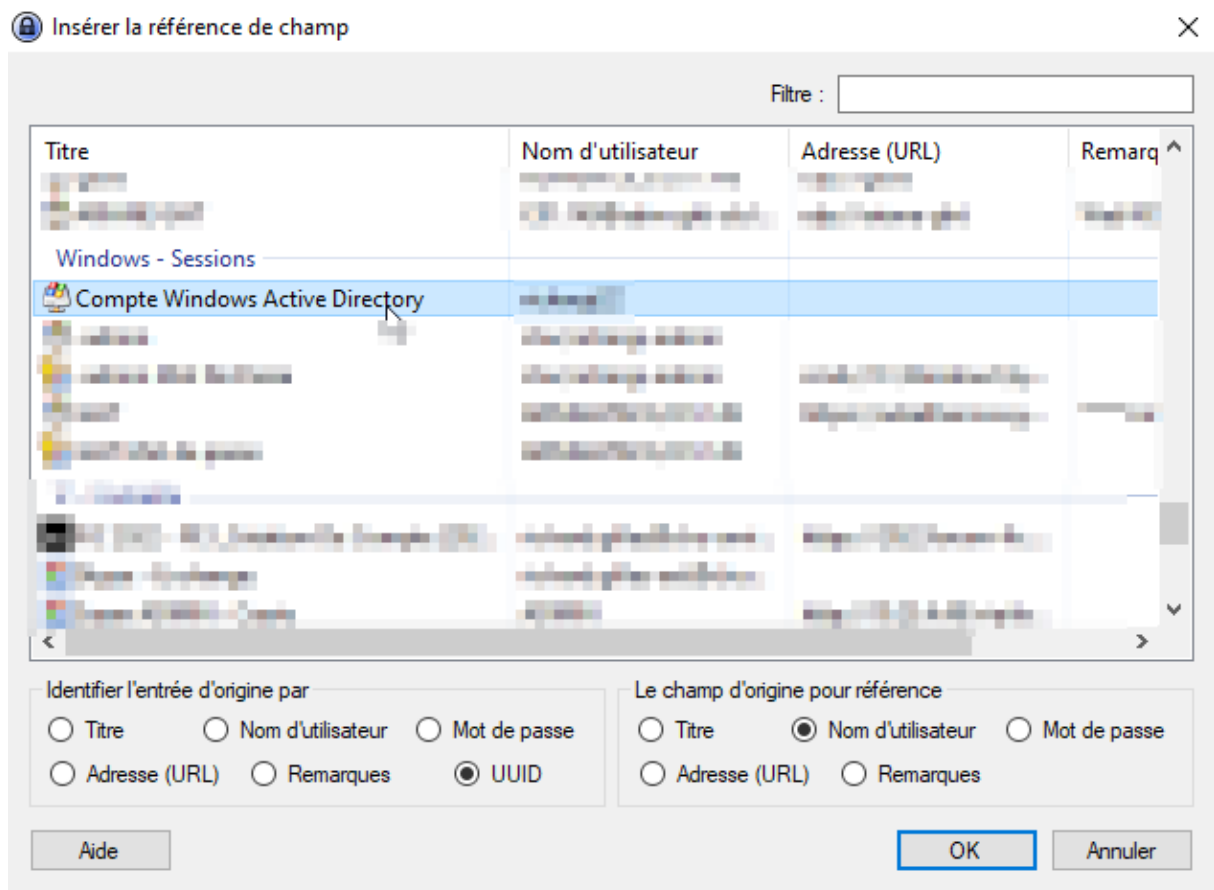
Insérer la référence de champ

Filtre :

| Titre | Nom d'utilisateur | Adresse (URL) | Remarq |
|---|---|---|---|
| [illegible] | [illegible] | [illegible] | |
| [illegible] | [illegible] | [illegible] | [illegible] |
| Windows - Sessions | | | |
| Compte Windows Active Directory | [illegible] | | |
| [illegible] | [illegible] | | |
| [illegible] | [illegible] | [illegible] | |
| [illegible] | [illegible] | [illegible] | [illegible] |
| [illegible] | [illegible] | | |
| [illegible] | | | |
| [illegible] | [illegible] | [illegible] | |
| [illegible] | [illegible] | | |
| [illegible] | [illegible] | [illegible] | |

Identifier l'entrée d'origine par
Titre
Nom d'utilisateur
Mot de passe
Adresse (URL)
Remarques
UUID

Le champ d'origine pour référence
Titre
Nom d'utilisateur
Mot de passe
Adresse (URL)
Remarques

Aide
OK
Annuler